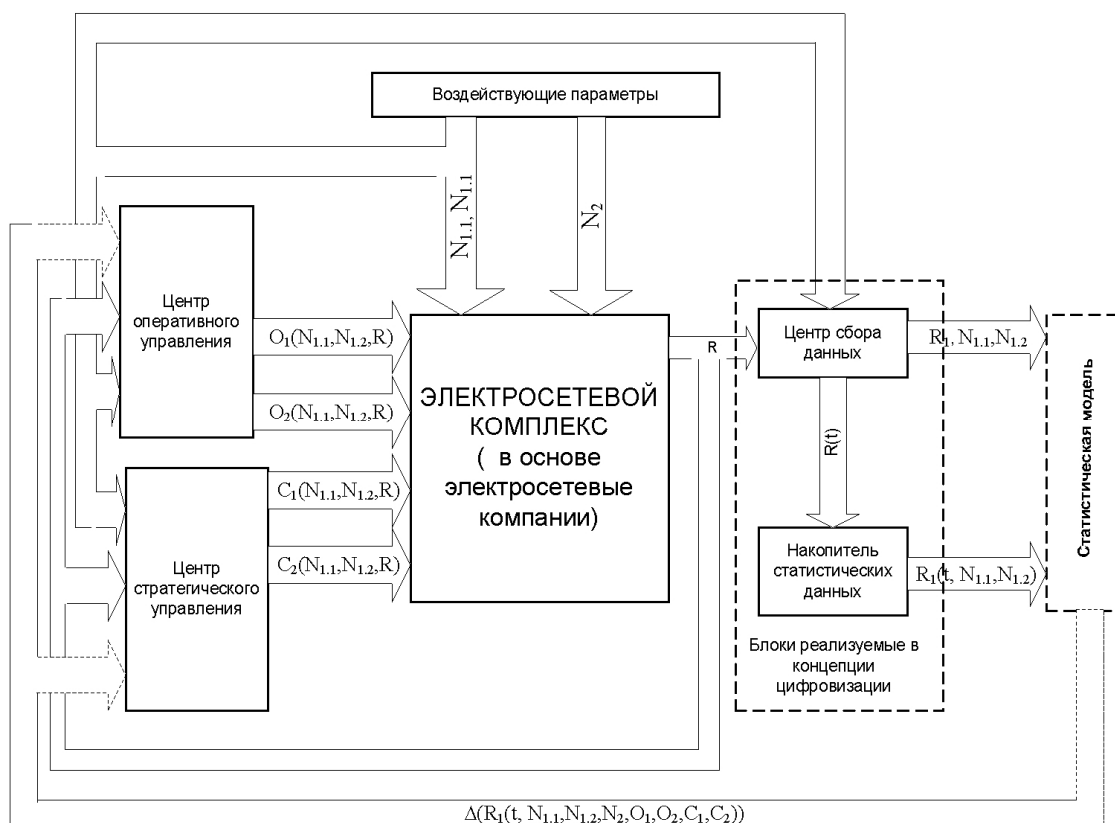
Воздействующие параметры

$N_{1.1}, N_{1.1}$

$N_2$

Центр оперативного управления

$O_1(N_{1.1},N_{1.2},R)$

$O_2(N_{1.1},N_{1.2},R)$

Центр стратегического управления

$C_1(N_{1.1},N_{1.2},R)$

$C_2(N_{1.1},N_{1.2},R)$

ЭЛЕКТРОСЕТЕВОЙ КОМПЛЕКС ( в основе электросетевые компании)

R

Центр сбора данных

$R_1, N_{1.1}, N_{1.2}$

R(t)

Накопитель статистических данных

$R_1(t, N_{1.1}, N_{1.2})$

Блоки реализуемые в концепции цифровизации

Статистическая модель

$\Delta(R_1(t, N_{1.1}, N_{1.2}, N_2, O_1, O_2, C_1, C_2))$